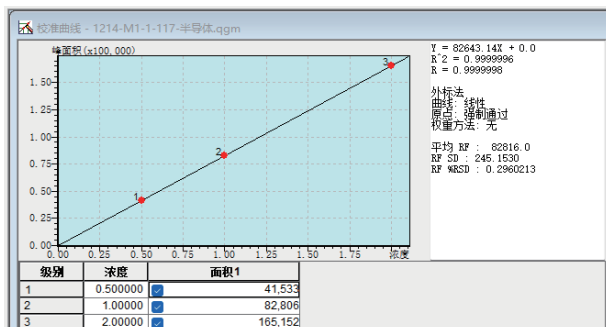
校准曲线 - 1214-M1-1-117-半导体.qgm

峰面积(x100,000)

1.50
1.25
1.00
0.75
0.50
0.25
0.00

0.00 0.25 0.50 0.75 1.00 1.25 1.50 1.75 浓度

1
2
3

Y = 82643.14X + 0.0
R^2 = 0.9999996
R = 0.9999998

外标法
曲线: 线性
原点: 强制通过
权重方法: 无

平均 RF : 82816.0
RF SD : 245.1530
RF %RSD : 0.2960213

| 级别 | 浓度 | 面积1 |
|---|---|---|
| 1 | 0.500000 | 41,533 |
| 2 | 1.00000 | 82,806 |
| 3 | 2.00000 | 165,152 |